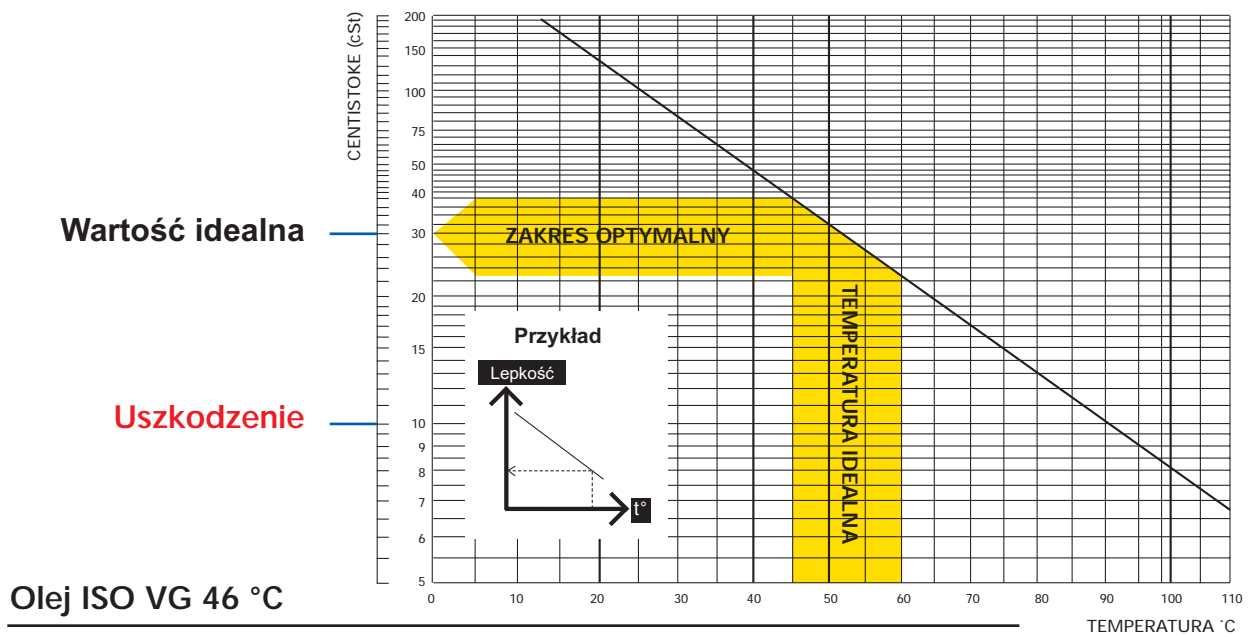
CENTISTOKE (cSt)

200
150
100
75
50
40
30
20
15
10
9
8
7
6
5

Wartość idealna

ZAKRES OPTYMALNY

TEMPERATURA IDEALNA

Uszkodzenie

Przykład

Lepkość

t°

0 10 20 30 40 50 60 70 80 90 100 110

TEMPERATURA °C

Olej ISO VG 46 °C